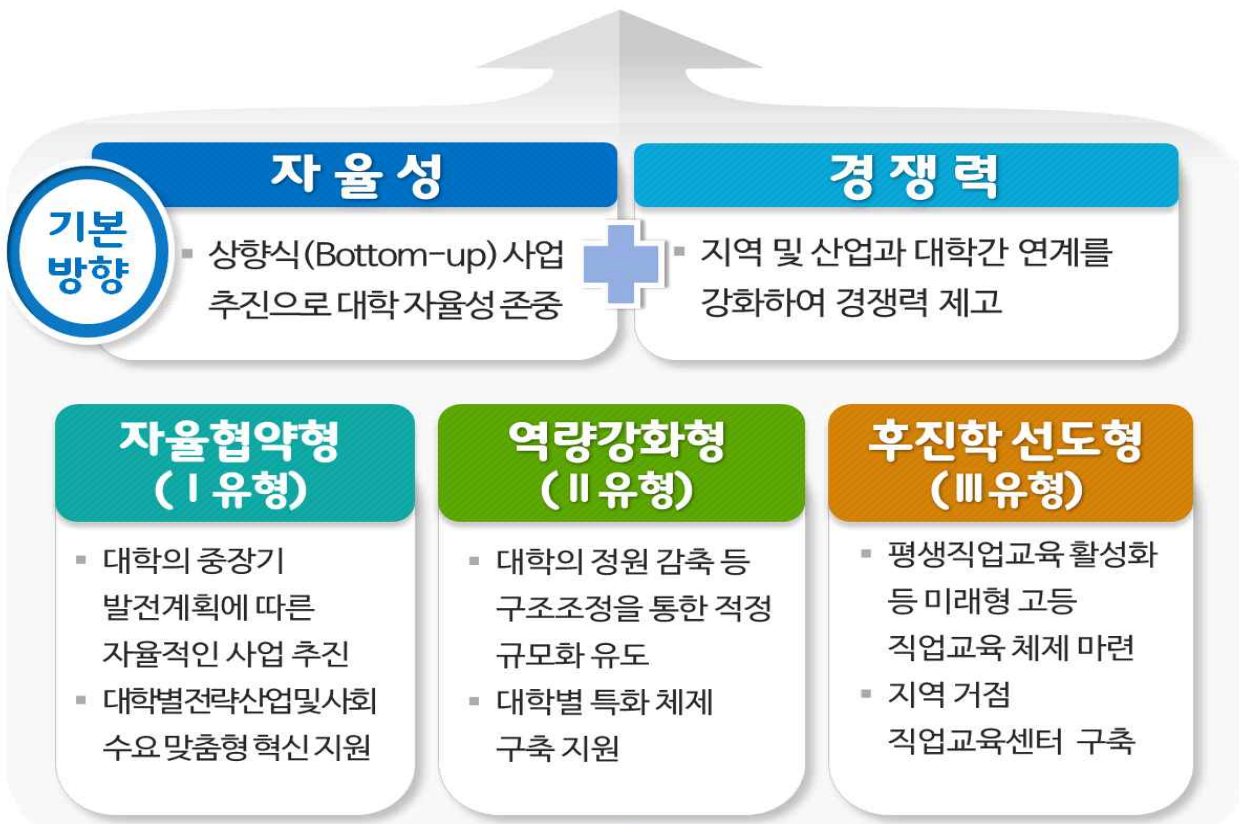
기본 방향

자 율 성

▪ 상향식(Bottom-up) 사업 추진으로 대학 자율성 존중

경 쟁 력

▪ 지역 및 산업과 대학간 연계를 강화하여 경쟁력 제고

자율협약형 (Ⅰ유형)

▪ 대학의 중장기 발전계획에 따른 자율적인 사업 추진
▪ 대학별전략산업및사회 수요 맞춤형 혁신 지원

역량강화형 (Ⅱ유형)

▪ 대학의 정원 감축 등 구조조정을 통한 적정 규모화 유도
▪ 대학별 특화 체제 구축 지원

후진학 선도형 (Ⅲ유형)

▪ 평생직업교육 활성화 등 미래형 고등 직업교육 체제 마련
▪ 지역 거점 직업교육센터 구축